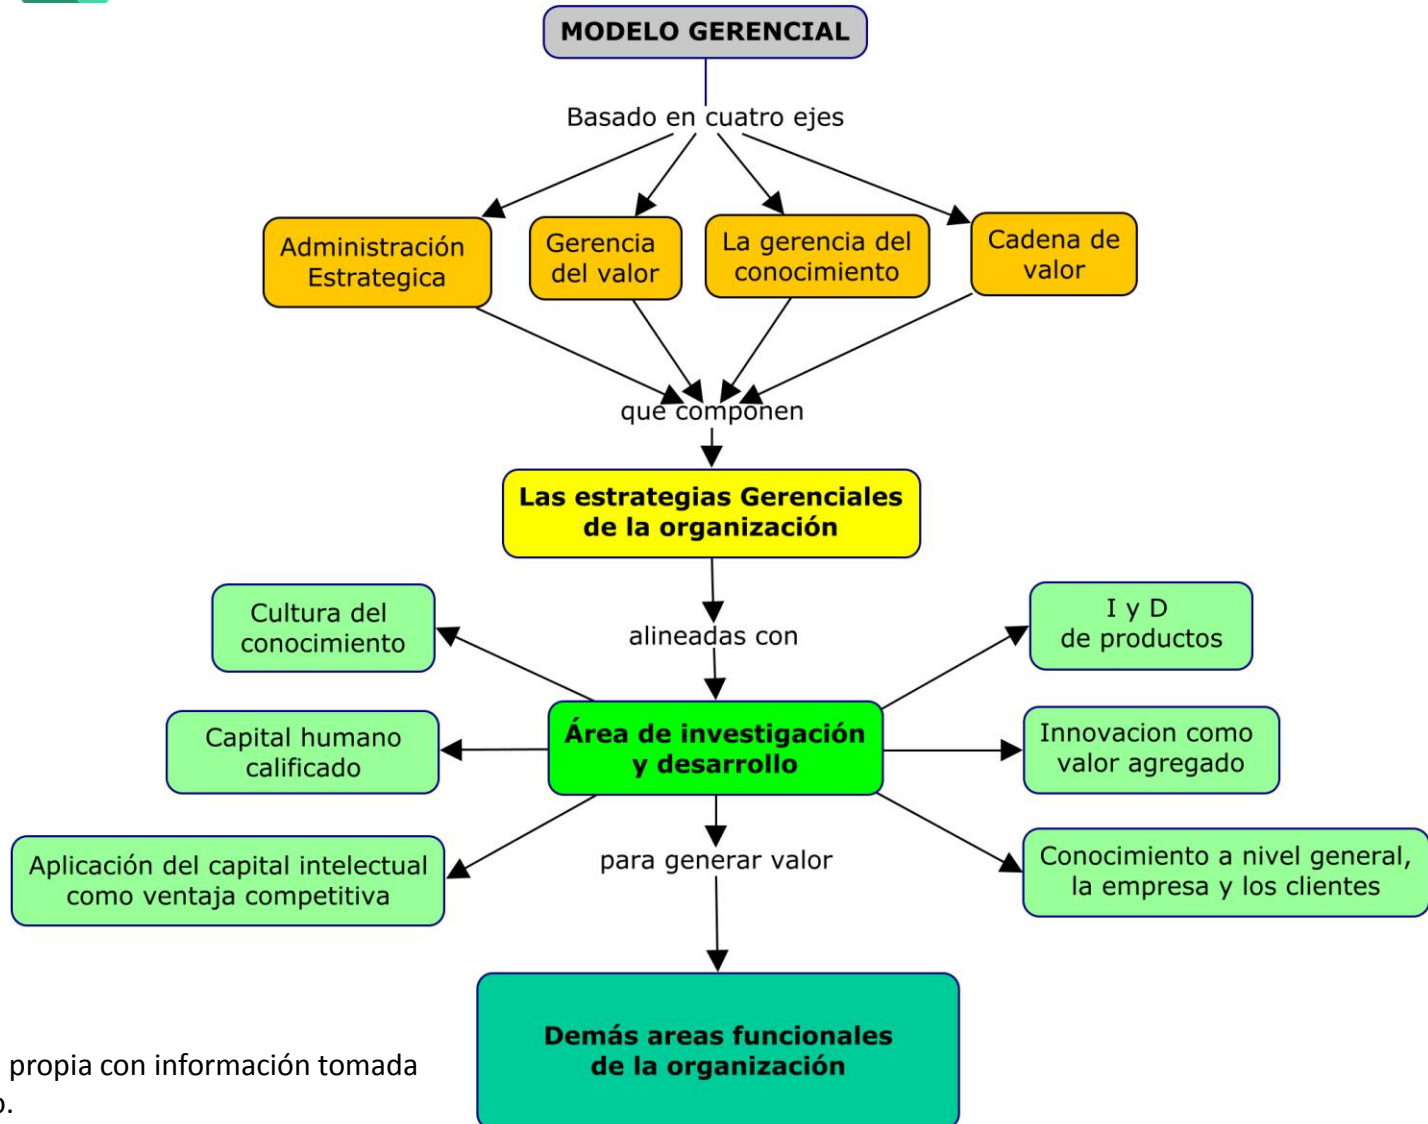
MODELO GERENCIAL

Basado en cuatro ejes

Administración Estrategica

Gerencia del valor

La gerencia del conocimiento

Cadena de valor

que componen

Las estrategias Gerenciales de la organización

alineadas con

Cultura del conocimiento

I y D de productos

Área de investigación y desarrollo

Capital humano calificado

Innovacion como valor agregado

Aplicación del capital intelectual como ventaja competitiva

para generar valor

Conocimiento a nivel general, la empresa y los clientes

Demás areas funcionales de la organización

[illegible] propia con información tomada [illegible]o.